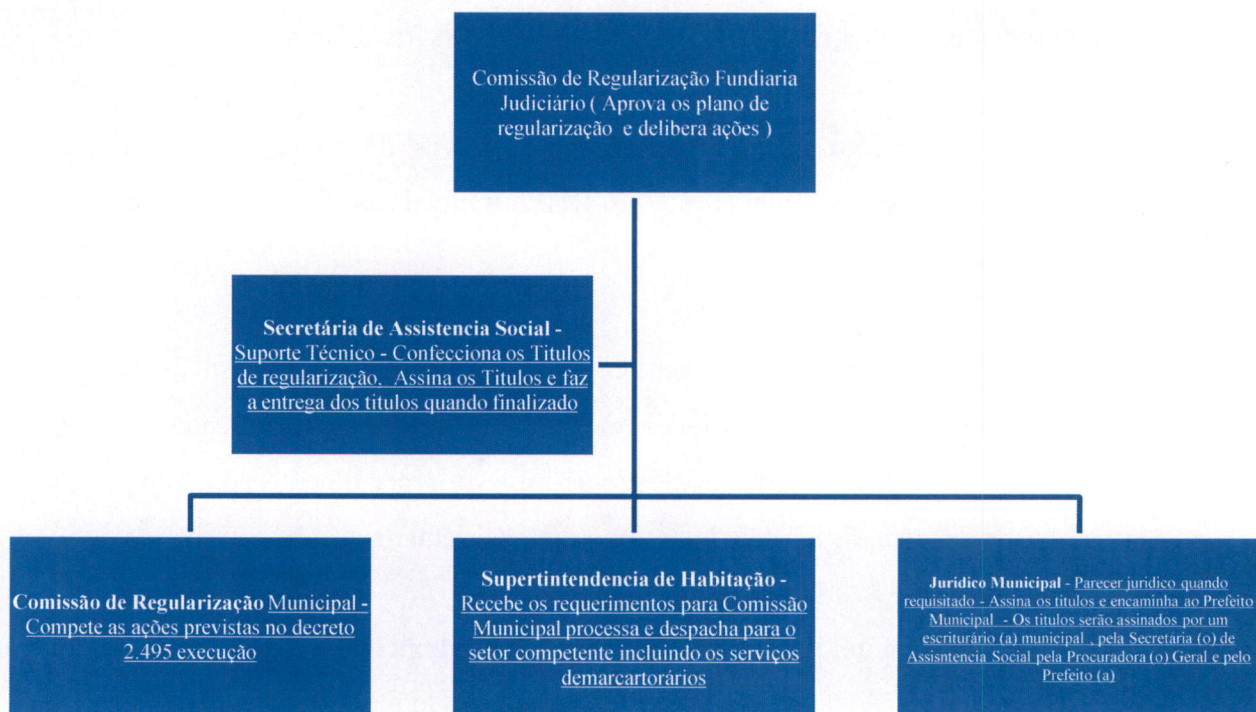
Comissão de Regularização Fundiaria Judiciário ( Aprova os plano de regularização e delibera ações )

Secretária de Assistencia Social - Suporte Técnico - Confecciona os Titulos de regularização. Assina os Titulos e faz a entrega dos titulos quando finalizado

Comissão de Regularização Municipal - Compete as ações previstas no decreto 2.495 execução

Supertintendencia de Habitação - Recebe os requerimentos para Comissão Municipal processa e despacha para o setor competente incluindo os serviços demarcartorários

Juridico Municipal - Parecer juridico quando requisitado - Assina os titulos e encaminha ao Prefeito Municipal - Os titulos serão assinados por um escriturário (a) municipal , pela Secretaria (o) de Assisntencia Social pela Procuradora (o) Geral e pelo Prefeito (a)